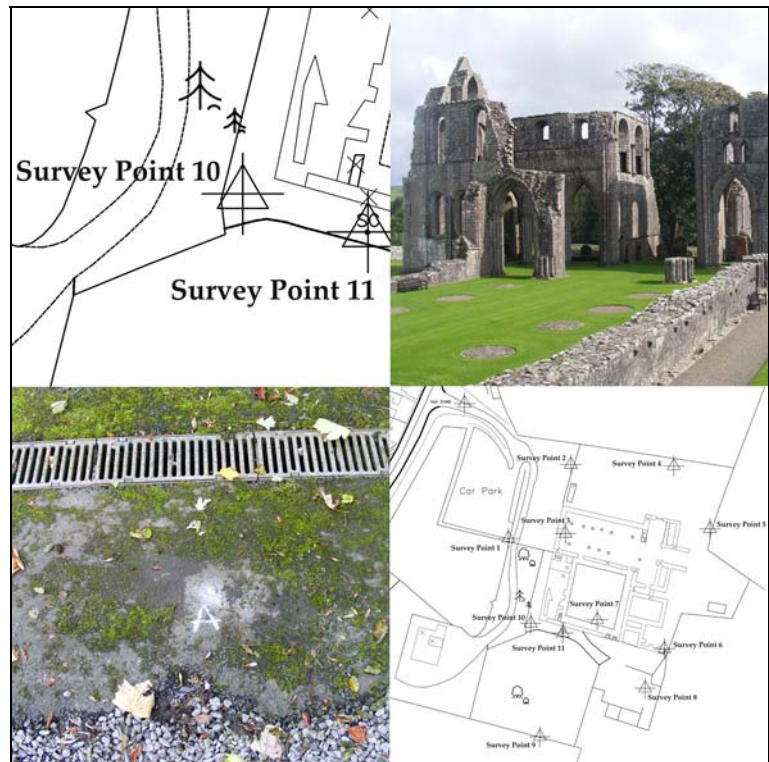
Survey Point 10
SC
Survey Point 11

A

Survey Point 2
Survey Point 4
Car Park
Survey Point 3
Survey Point 5
Survey Point 1
Survey Point 7
Survey Point 10
Survey Point 11
Survey Point 6
Survey Point 8
Survey Point 9